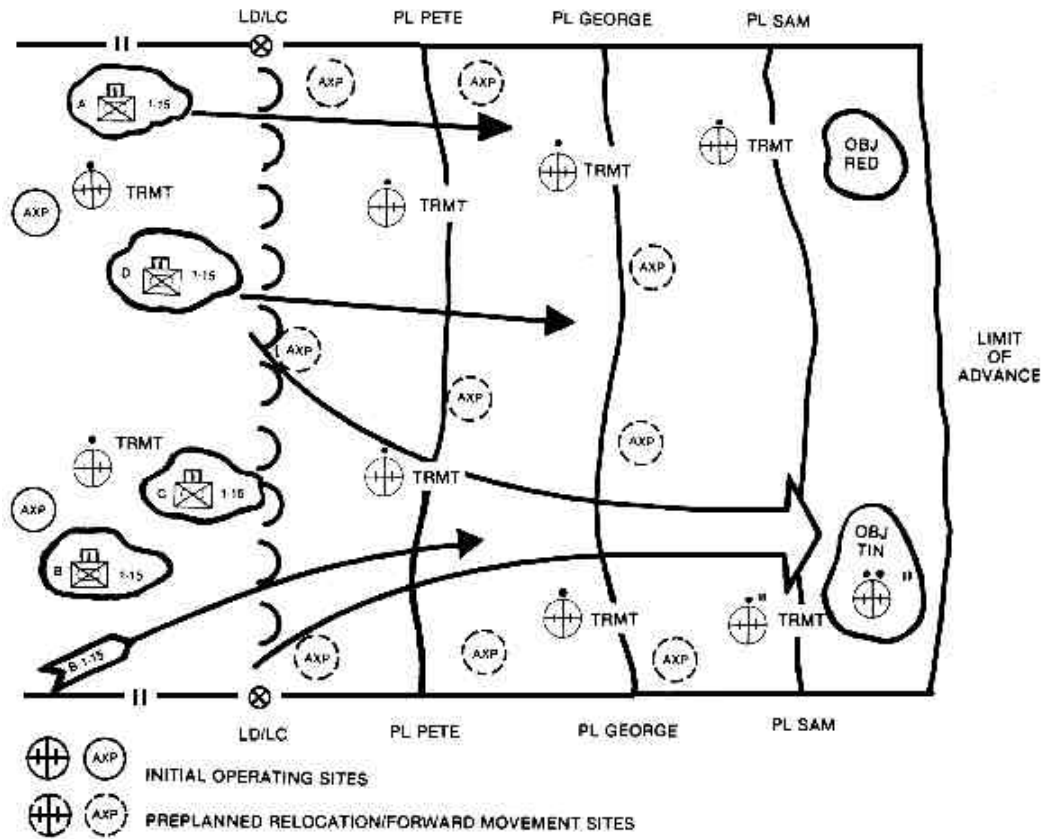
II LD/LC PL PETE PL GEORGE PL SAM

AXP AXP

A 1-15

TRMT OBJ RED

TRMT

AXP TRMT

D 1-15

AXP

LIMIT OF ADVANCE

AXP

AXP

TRMT

TRMT

C 1-15

AXP

OBJ TIN II

B 1-15

B 1-15

TRMT TRMT II

AXP AXP AXP

II LD/LC PL PETE PL GEORGE PL SAM

AXP INITIAL OPERATING SITES

AXP PREPLANNED RELOCATION/FORWARD MOVEMENT SITES